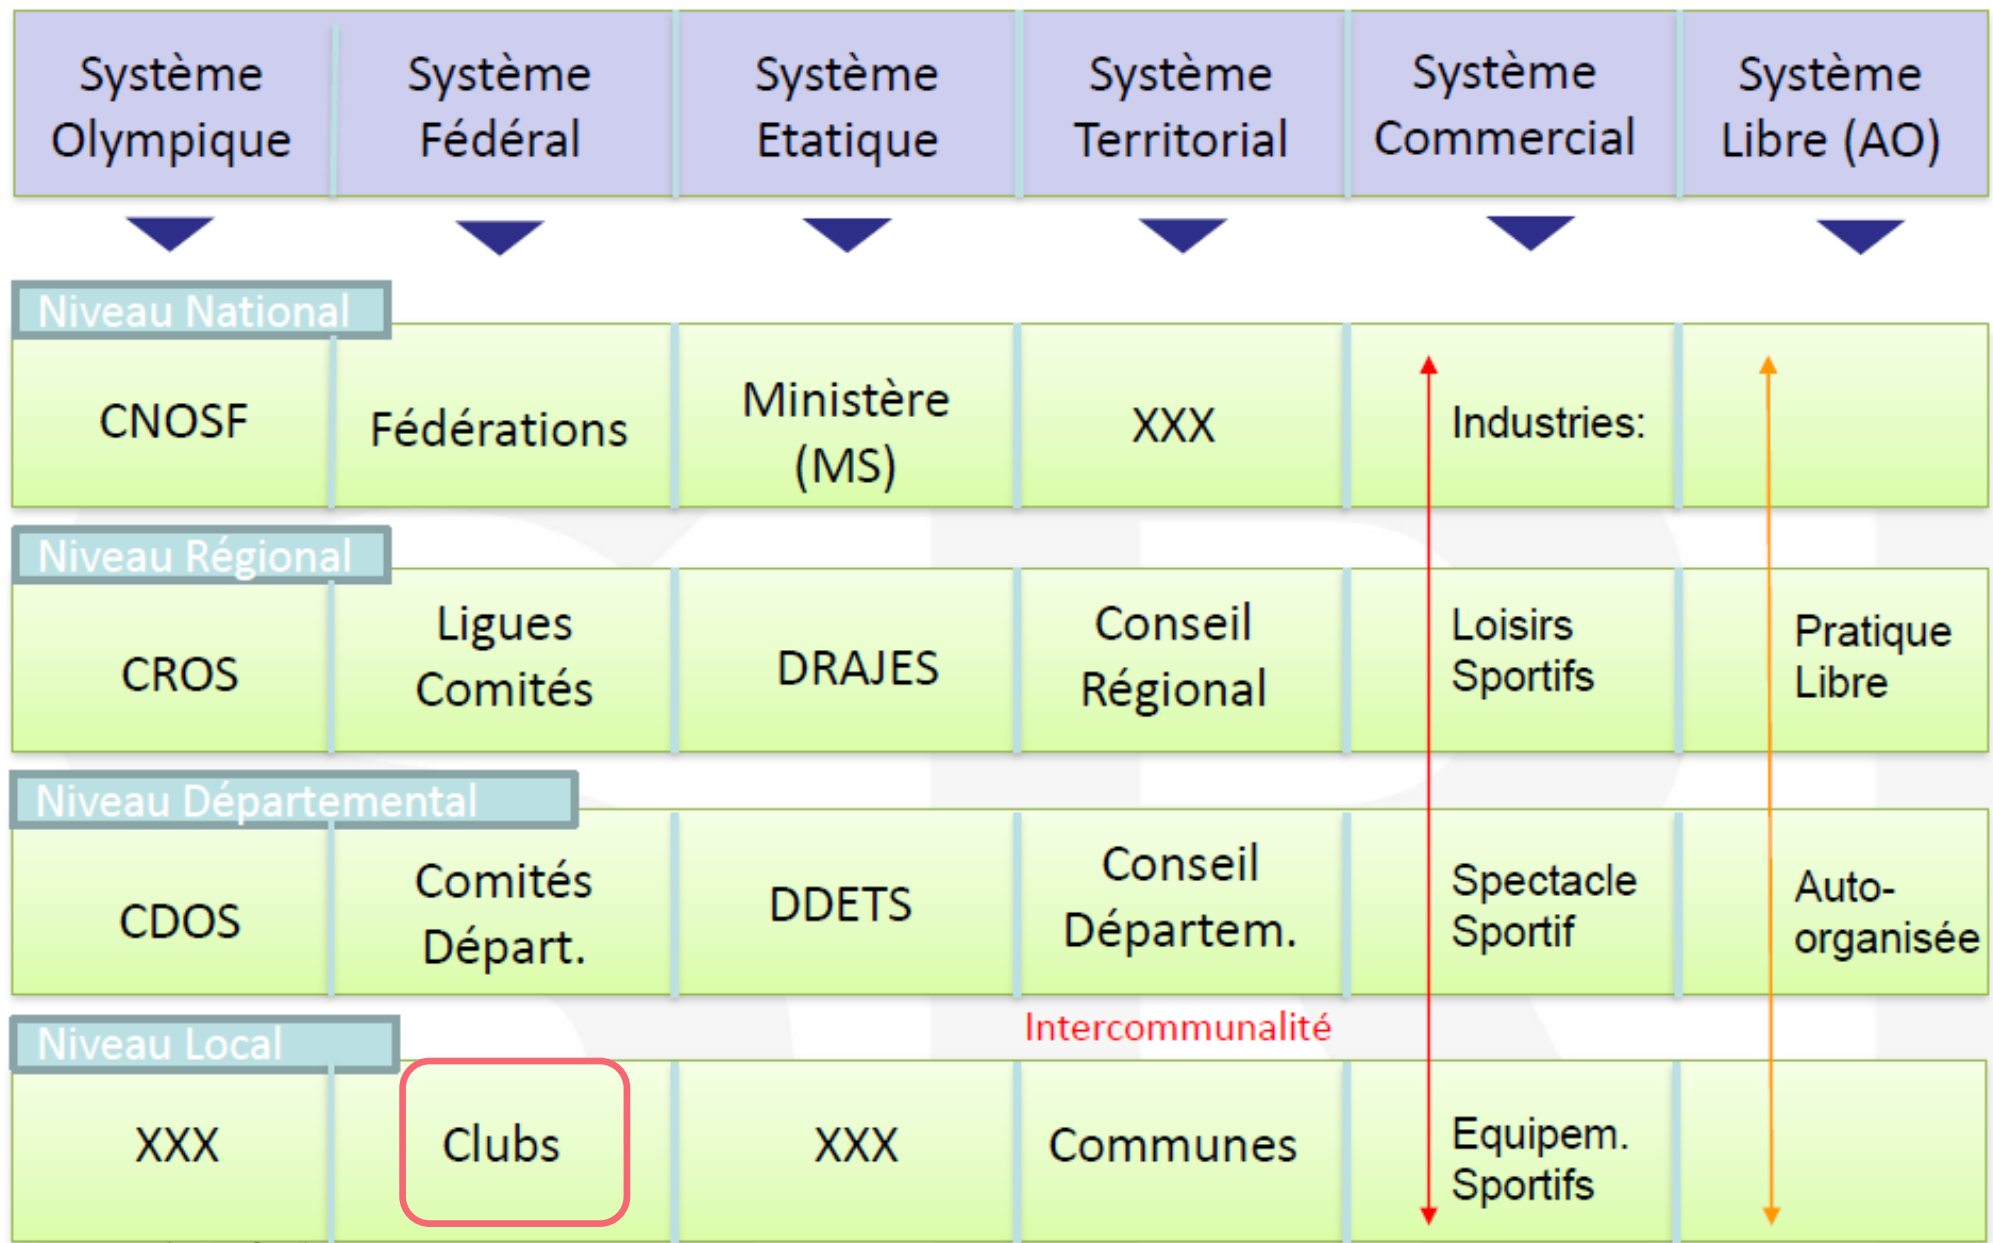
| Système Olympique | Système Fédéral | Système Etatique | Système Territorial | Système Commercial | Système Libre (AO) |
|---|---|---|---|---|---|

Niveau National

| CNOSF | Fédérations | Ministère (MS) | XXX | Industries: | |
|---|---|---|---|---|---|

Niveau Régional

| CROS | Ligues Comités | DRAJES | Conseil Régional | Loisirs Sportifs | Pratique Libre |
|---|---|---|---|---|---|

Niveau Départemental

| CDOS | Comités Départ. | DDETS | Conseil Départem. | Spectacle Sportif | Auto-organisée |
|---|---|---|---|---|---|

Intercommunalité

Niveau Local

| XXX | Clubs | XXX | Communes | Equipem. Sportifs | |
|---|---|---|---|---|---|